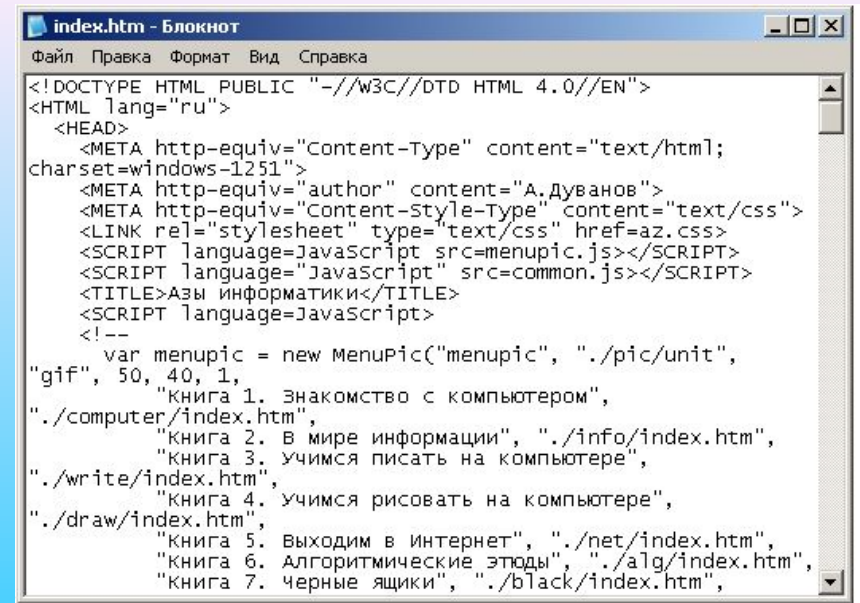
index.htm - Блокнот

Файл Правка Формат Вид Справка

<!DOCTYPE HTML PUBLIC "-//W3C//DTD HTML 4.0//EN">
<HTML lang="ru">
<HEAD>
<META http-equiv="Content-Type" content="text/html; charset=windows-1251">
<META http-equiv="author" content="А.Дуванов">
<META http-equiv="Content-Style-Type" content="text/css">
<LINK rel="stylesheet" type="text/css" href=az.css>
<SCRIPT language=JavaScript src=menupic.js></SCRIPT>
<SCRIPT language="JavaScript" src=common.js></SCRIPT>
<TITLE>Азы информатики</TITLE>
<SCRIPT language=JavaScript>
<!--
var menupic = new MenuPic("menupic", "./pic/unit", "gif", 50, 40, 1,
"Книга 1. Знакомство с компьютером", "./computer/index.htm",
"Книга 2. В мире информации", "./info/index.htm",
"Книга 3. Учимся писать на компьютере", "./write/index.htm",
"Книга 4. Учимся рисовать на компьютере", "./draw/index.htm",
"Книга 5. Выходим в Интернет", "./net/index.htm",
"Книга 6. Алгоритмические этюды", "./alg/index.htm",
"Книга 7. Черные ящики", "./black/index.htm",